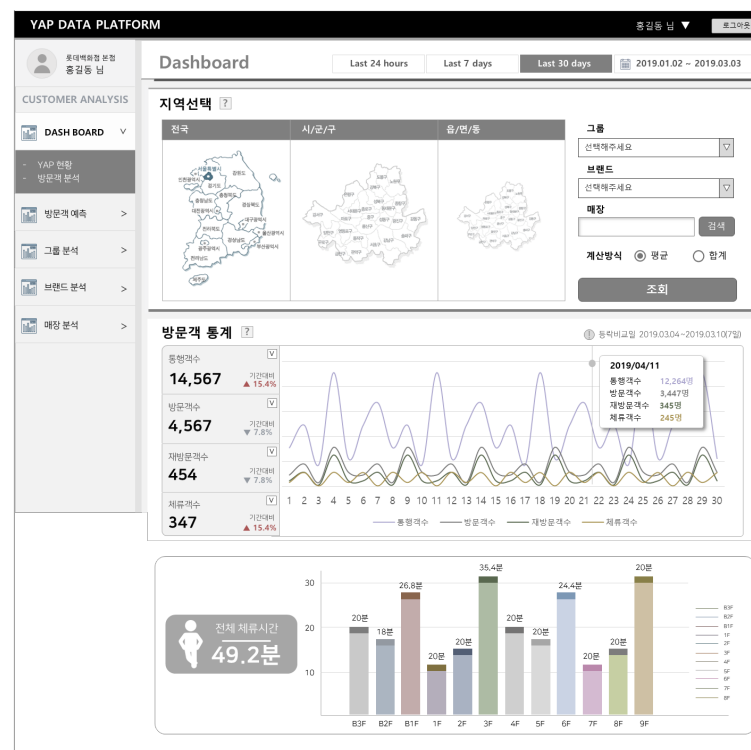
YAP DATA PLATFORM

홍길동 님 ▼ 로그아웃

롯데백화점 본점
홍길동 님

CUSTOMER ANALYSIS

DASH BOARD

- YAP 현황
- 방문객 분석

방문객 예측 >

그룹 분석 >

브랜드 분석 >

매장 분석 >

Dashboard

Last 24 hours | Last 7 days | Last 30 days | 2019.01.02 ~ 2019.03.03

지역선택 ?

| 전국 | 시/군/구 | 읍/면/동 |
|---|---|---|

서울특별시
인천광역시
경기도
강원도
충청북도
충청남도
대전광역시
경상북도
대구광역시
전라북도
광주광역시
경상남도
울산광역시
부산광역시
전라남도
제주도

그룹
선택해주세요

브랜드
선택해주세요

매장
검색

계산방식 ◉ 평균 ○ 합계

조회

방문객 통계 ?

등락비교일 2019.03.04~2019.03.10(7일)

통행객수
14,567
기간대비 ▲ 15.4%

방문객수
4,567
기간대비 ▼ 7.8%

재방문객수
454
기간대비 ▼ 7.8%

체류객수
347
기간대비 ▲ 15.4%

2019/04/11
통행객수 12,264명
방문객수 3,447명
재방문객수 345명
체류객수 245명

1 2 3 4 5 6 7 8 9 10 11 12 13 14 15 16 17 18 19 20 21 22 23 24 25 26 27 28 29 30

통행객수 방문객수 재방문객수 체류객수

전체 체류시간
49.2분

30
20
10

20분 18분 26.8분 10분 20분 35.4분 20분 20분 24.4분 20분 20분 20분

B3F B2F B1F 1F 2F 3F 4F 5F 6F 7F 8F 9F

B3F
B2F
B1F
1F
2F
3F
4F
5F
6F
7F
8F